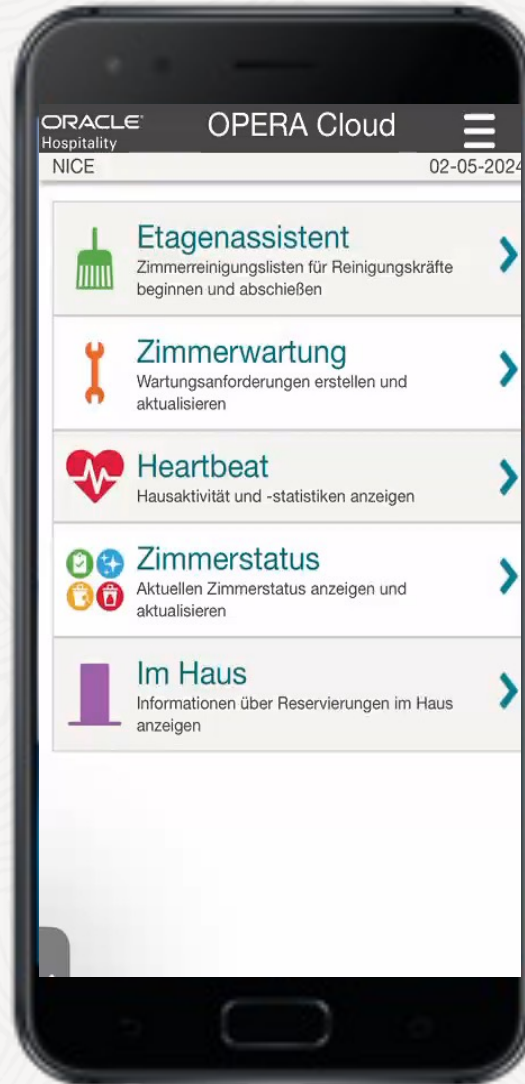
ORACLE Hospitality
OPERA Cloud
NICE
02-05-2024

Etagenassistent
Zimmerreinigungslisten für Reinigungskräfte beginnen und abschießen

Zimmerwartung
Wartungsanforderungen erstellen und aktualisieren

Heartbeat
Hausaktivität und -statistiken anzeigen

Zimmerstatus
Aktuellen Zimmerstatus anzeigen und aktualisieren

Im Haus
Informationen über Reservierungen im Haus anzeigen